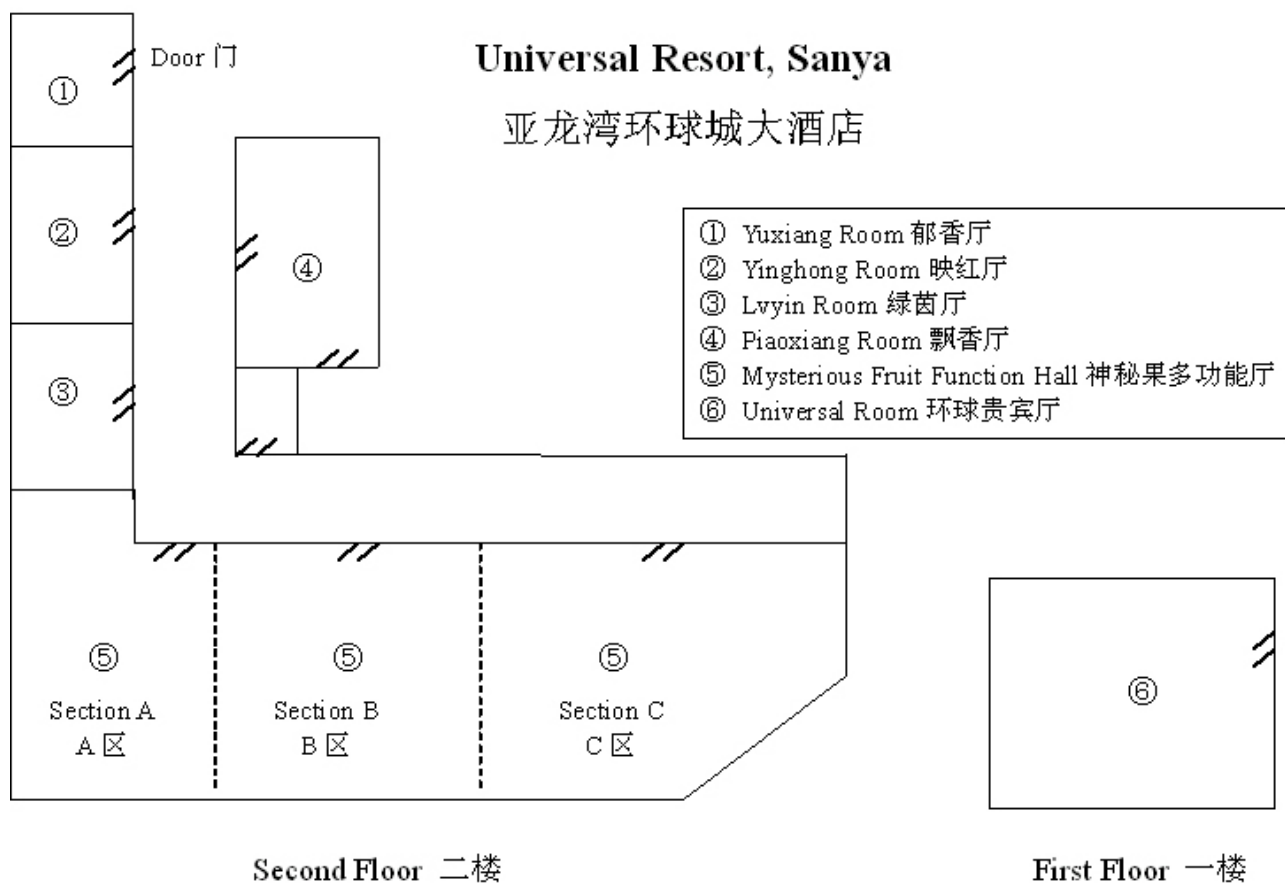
Universal Resort, Sanya
亚龙湾环球城大酒店

Door 门

①

②

③

④

① Yuxiang Room 郁香厅
② Yinghong Room 映红厅
③ Lvyin Room 绿茵厅
④ Piaoxiang Room 飘香厅
⑤ Mysterious Fruit Function Hall 神秘果多功能厅
⑥ Universal Room 环球贵宾厅

⑤
Section A
A 区

⑤
Section B
B 区

⑤
Section C
C 区

⑥

Second Floor 二楼

First Floor 一楼